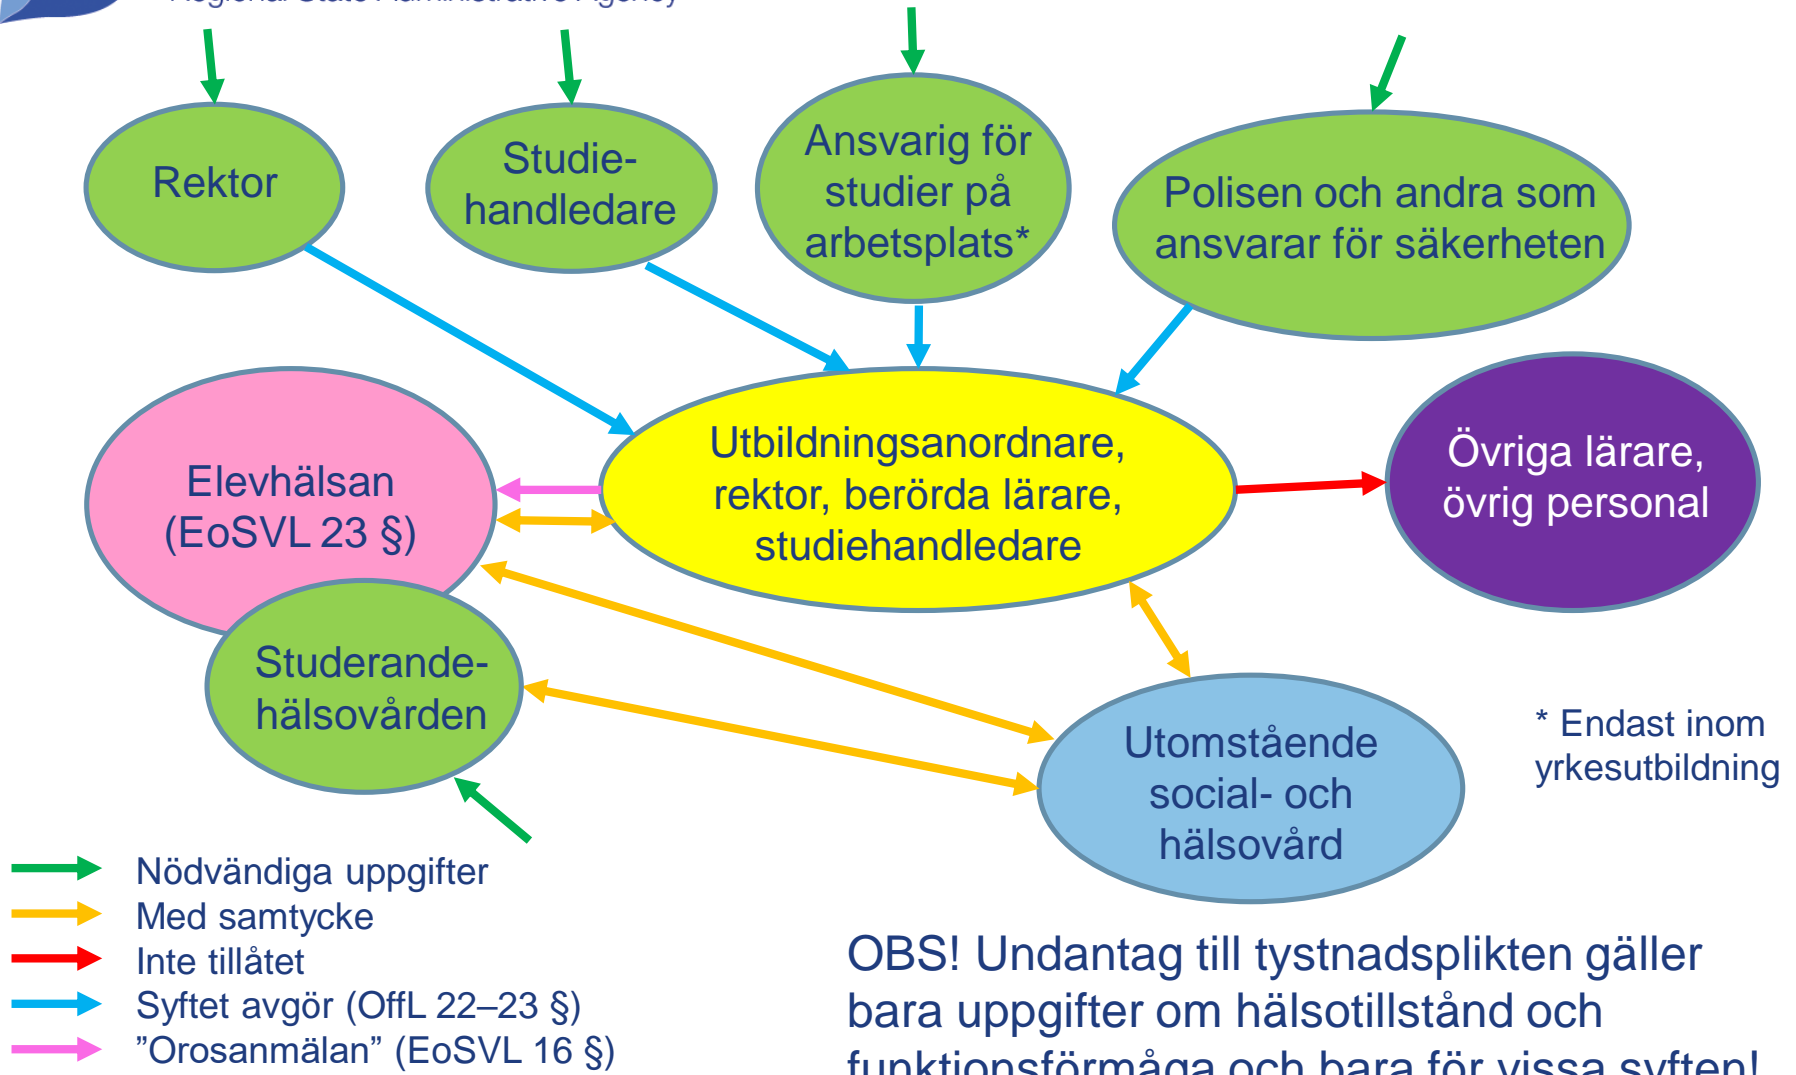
Regional State Administrative Agency

Rektor

Studiehandledare

Ansvarig för studier på arbetsplats*

Polisen och andra som ansvarar för säkerheten

Elevhälsan (EoSVL 23 §)

Utbildningsanordnare, rektor, berörda lärare, studiehandledare

Övriga lärare, övrig personal

Studerandehälsovården

Utomstående social- och hälsovård

* Endast inom yrkesutbildning

Nödvändiga uppgifter
Med samtycke
Inte tillåtet
Syftet avgör (OffL 22–23 §)
”Orosanmälan” (EoSVL 16 §)

OBS! Undantag till tystnadsplikten gäller bara uppgifter om hälsotillstånd och funktionsförmåga och bara för vissa syften!